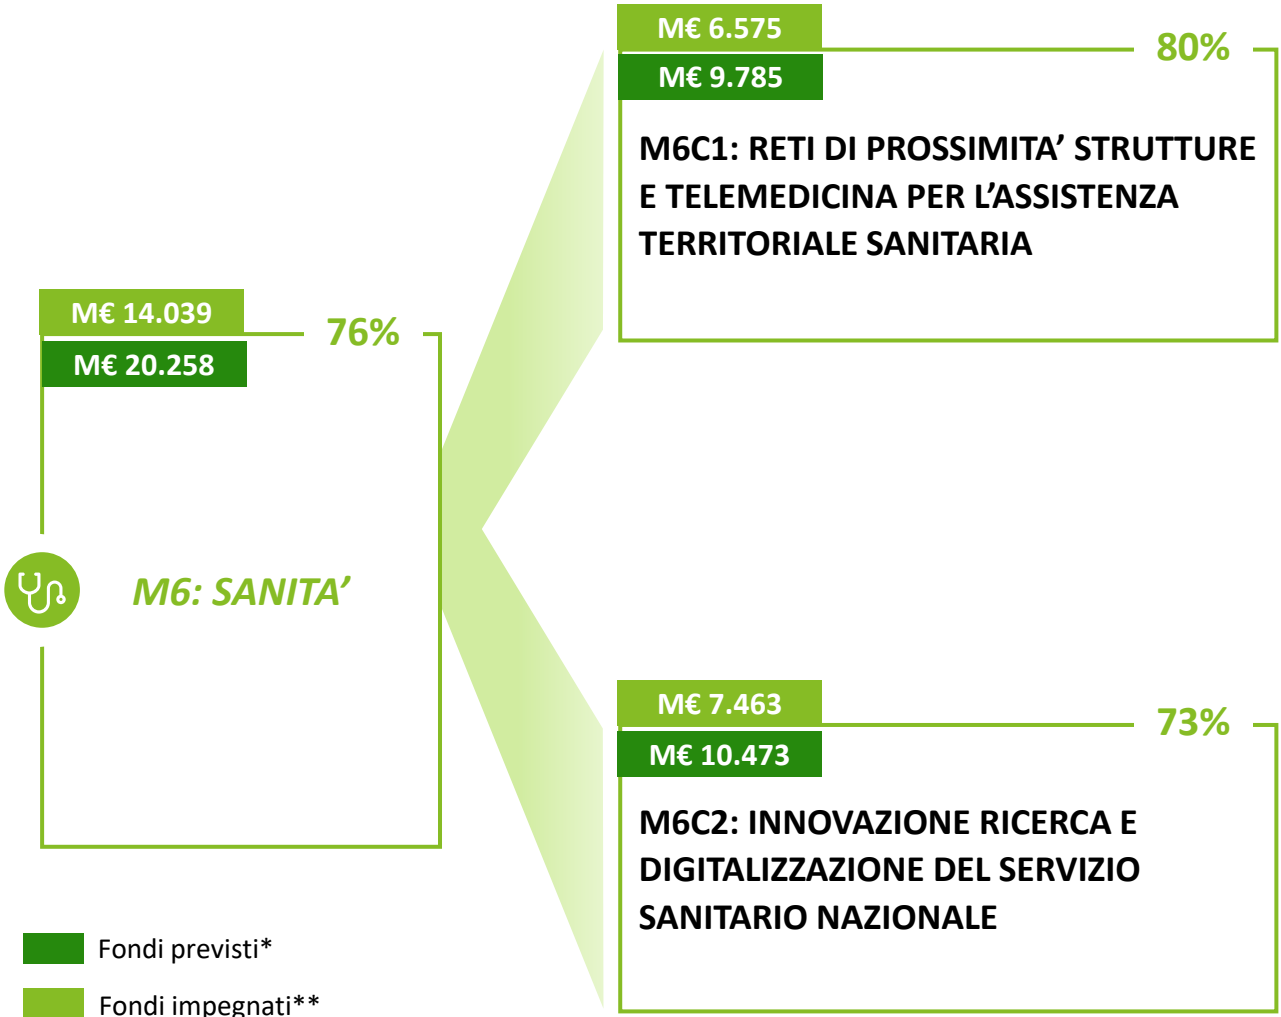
M€ 6.575
M€ 9.785
80%

M6C1: RETI DI PROSSIMITA' STRUTTURE E TELEMEDICINA PER L'ASSISTENZA TERRITORIALE SANITARIA

M€ 14.039
M€ 20.258
76%

M6: SANITA'

M€ 7.463
M€ 10.473
73%

M6C2: INNOVAZIONE RICERCA E DIGITALIZZAZIONE DEL SERVIZIO SANITARIO NAZIONALE

Fondi previsti*
Fondi impegnati**